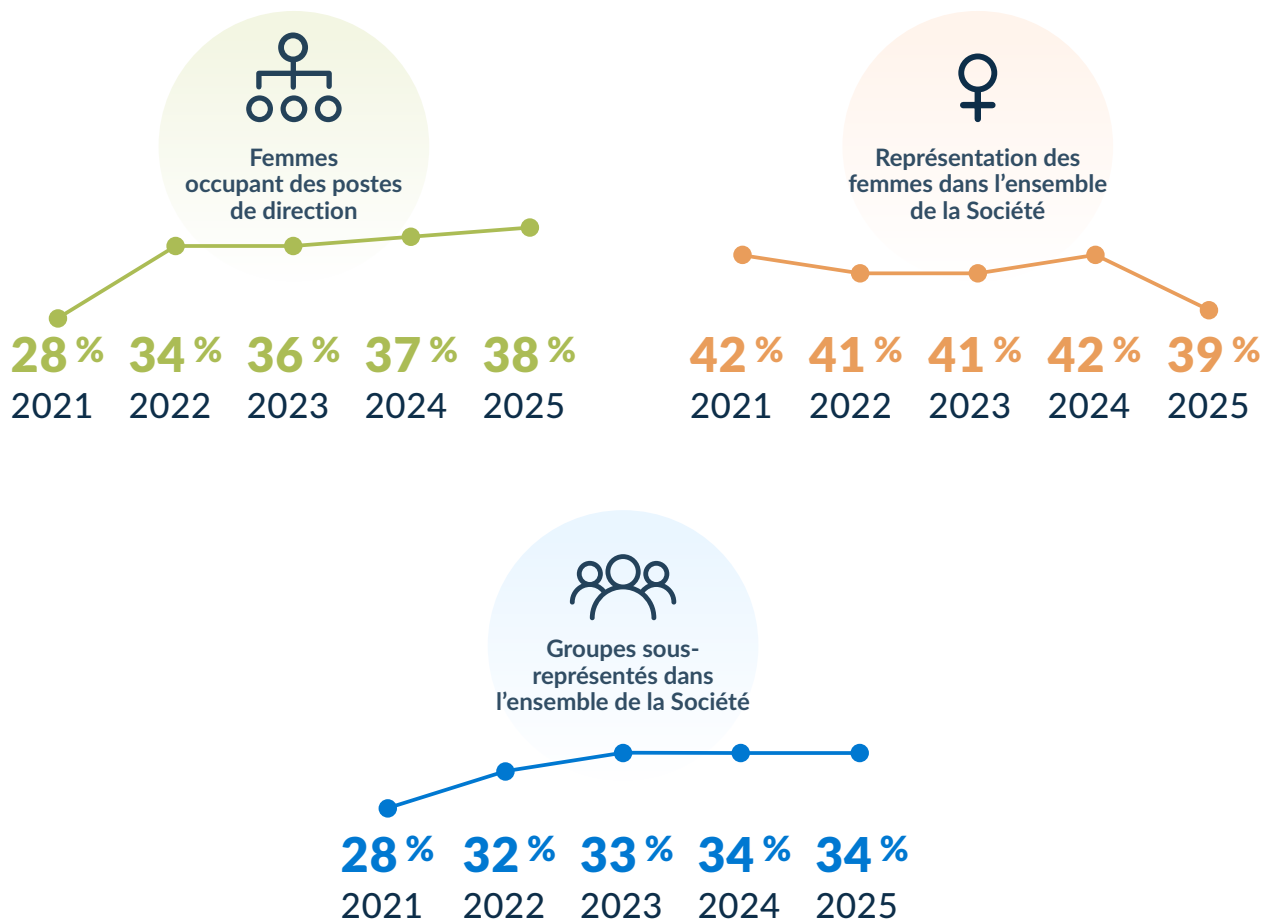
Femmes occupant des postes de direction

| 28 % | 34 % | 36 % | 37 % | 38 % |
|---|---|---|---|---|
| 2021 | 2022 | 2023 | 2024 | 2025 |

Représentation des femmes dans l’ensemble de la Société

| 42 % | 41 % | 41 % | 42 % | 39 % |
|---|---|---|---|---|
| 2021 | 2022 | 2023 | 2024 | 2025 |

Groupes sous-représentés dans l’ensemble de la Société

| 28 % | 32 % | 33 % | 34 % | 34 % |
|---|---|---|---|---|
| 2021 | 2022 | 2023 | 2024 | 2025 |